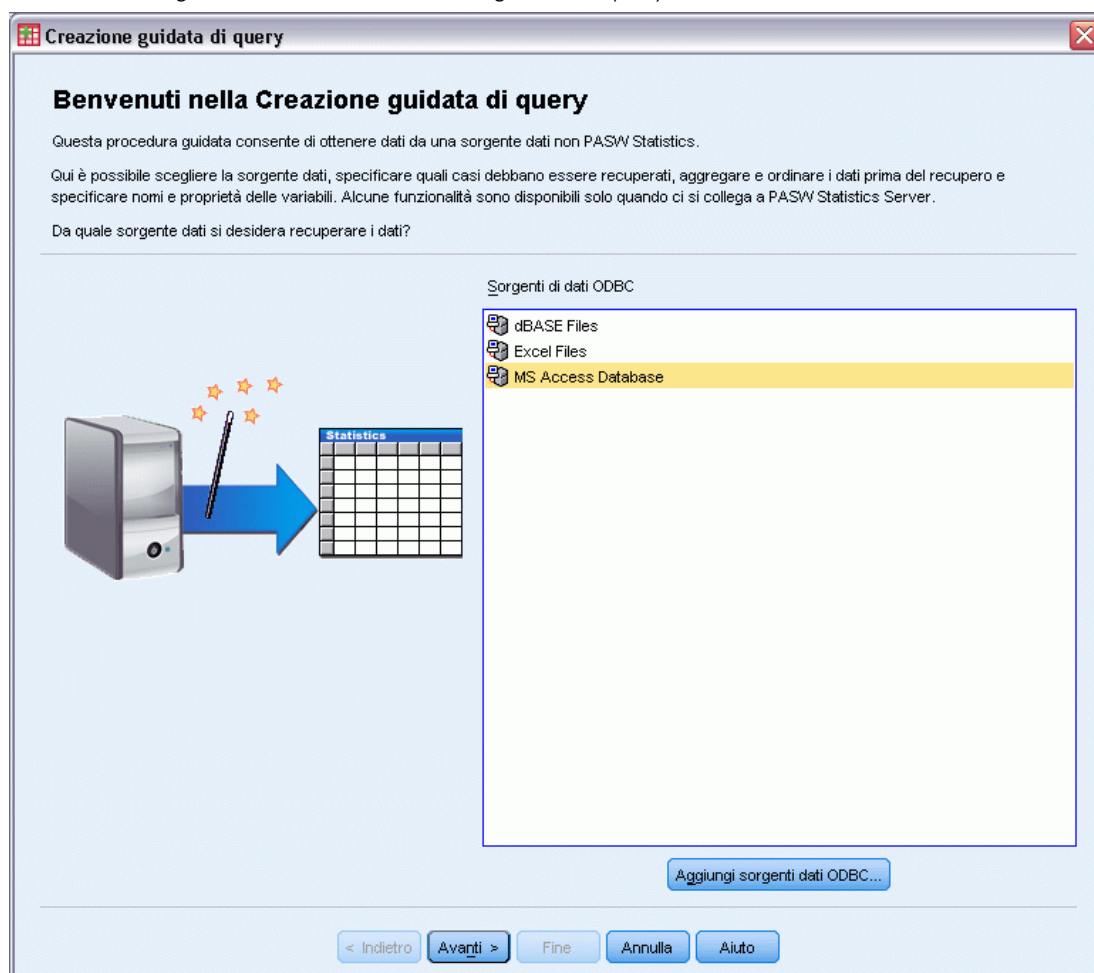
Creazione guidata di query

Benvenuti nella Creazione guidata di query

Questa procedura guidata consente di ottenere dati da una sorgente dati non PASW Statistics.

Qui è possibile scegliere la sorgente dati, specificare quali casi debbano essere recuperati, aggregare e ordinare i dati prima del recupero e specificare nomi e proprietà delle variabili. Alcune funzionalità sono disponibili solo quando ci si collega a PASW Statistics Server.

Da quale sorgente dati si desidera recuperare i dati?

Statistics

Sorgenti di dati ODBC

dBASE Files
Excel Files
MS Access Database

Aggiungi sorgenti dati ODBC...

< Indietro
Avanti >
Fine
Annulla
Aiuto